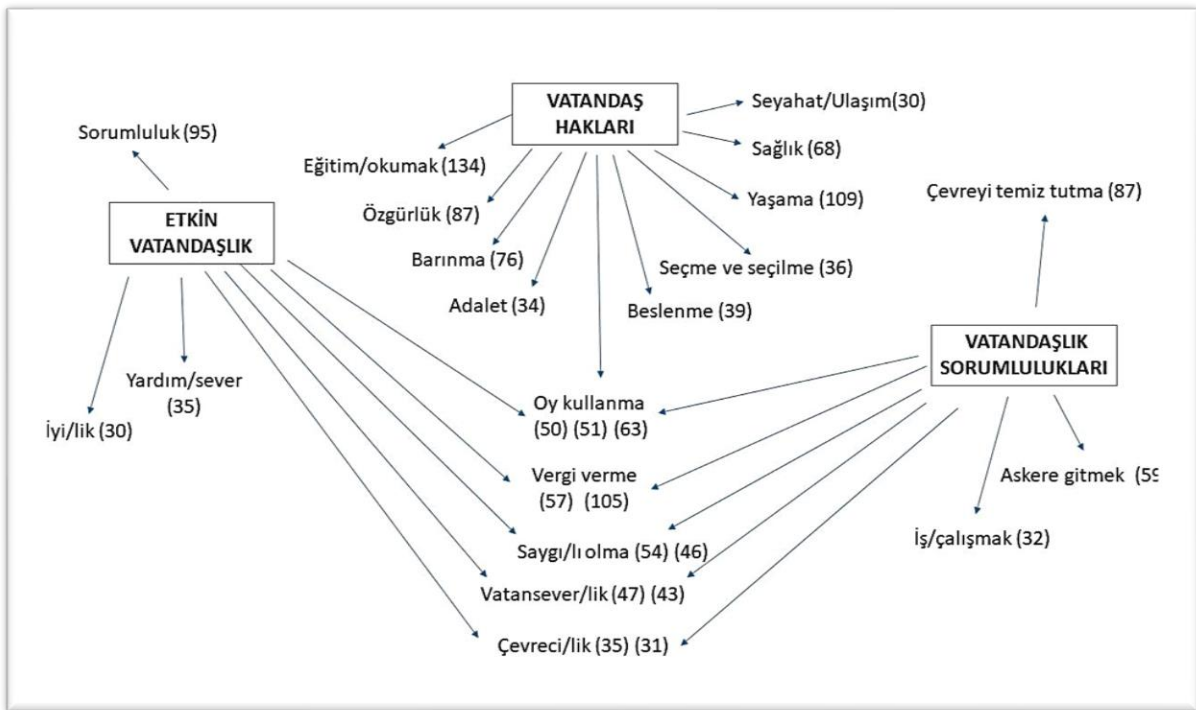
VATANDAŞ HAKLARI

Seyahat/Ulaşım(30)

Sağlık (68)

Sorumluluk (95)

Eğitim/okumak (134)

Yaşama (109)

Çevreyi temiz tutma (87)

ETKİN VATANDAŞLIK

Özgürlük (87)

Barınma (76)

Seçme ve seçilme (36)

Adalet (34)

Beslenme (39)

VATANDAŞLIK SORUMLULUKLARI

Yardım/sever (35)

İyi/lik (30)

Oy kullanma (50) (51) (63)

Vergi verme (57) (105)

Askere gitmek (5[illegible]

İş/çalışmak (32)

Saygı/lı olma (54) (46)

Vatansever/lik (47) (43)

Çevreci/lik (35) (31)